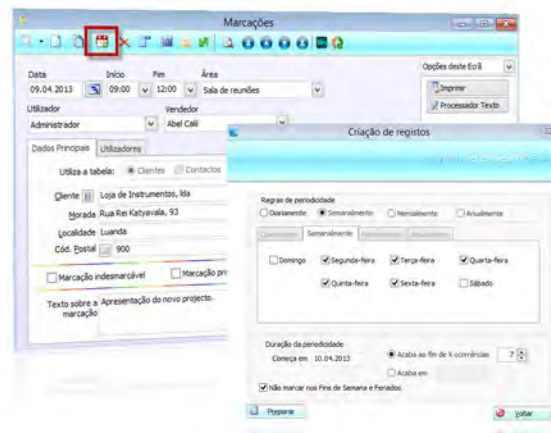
Marcações

Opções deste Ecrã

Imprimir

Processador Texto

Data
09.04.2013

Início
09:00

Fim
12:00

Área
Sala de reuniões

Utilizador
Administrador

Vendedor
Abel Cali

Dados Principais | Utilizadores

Utiliza a tabela: Clientes Contactos

Cliente Loja de Instrumentos, lda

Morada Rua Rei Katyavala, 93

Localidade Luanda

Cód. Postal 900

Marcação indesmarcável

Marcação pr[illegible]

Texto sobre a marcação Apresentação do novo projecto.

Criação de registos

Regras de periodicidade
Diariamente Semanalmente Mensalmente Anualmente

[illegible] | Semanalmente | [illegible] | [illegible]

Domingo Segunda-feira Terça-feira Quarta-feira
Quinta-feira Sexta-feira Sábado

Duração da periodicidade
Começa em 10.04.2013
Acaba ao fim de X ocorrências 7
Acaba em

Não marcar nos Fins de Semana e Feriados

Preparar

Voltar